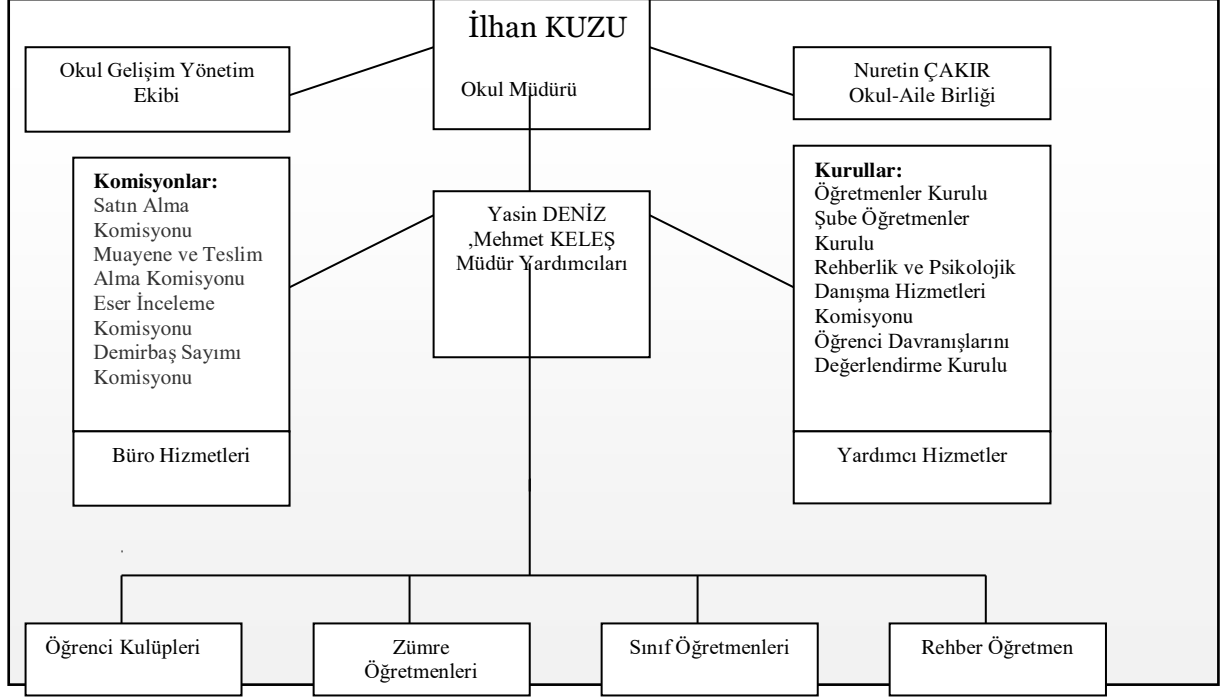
İlhan KUZU

Okul Müdürü

Okul Gelişim Yönetim Ekibi

Nuretin ÇAKIR
Okul-Aile Birliği

**Komisyonlar:**
Satın Alma Komisyonu
Muayene ve Teslim Alma Komisyonu
Eser İnceleme Komisyonu
Demirbaş Sayımı Komisyonu

Büro Hizmetleri

Yasin DENİZ ,Mehmet KELEŞ
Müdür Yardımcıları

**Kurullar:**
Öğretmenler Kurulu
Şube Öğretmenler Kurulu
Rehberlik ve Psikolojik Danışma Hizmetleri Komisyonu
Öğrenci Davranışlarını Değerlendirme Kurulu

Yardımcı Hizmetler

Öğrenci Kulüpleri

Zümre Öğretmenleri

Sınıf Öğretmenleri

Rehber Öğretmen